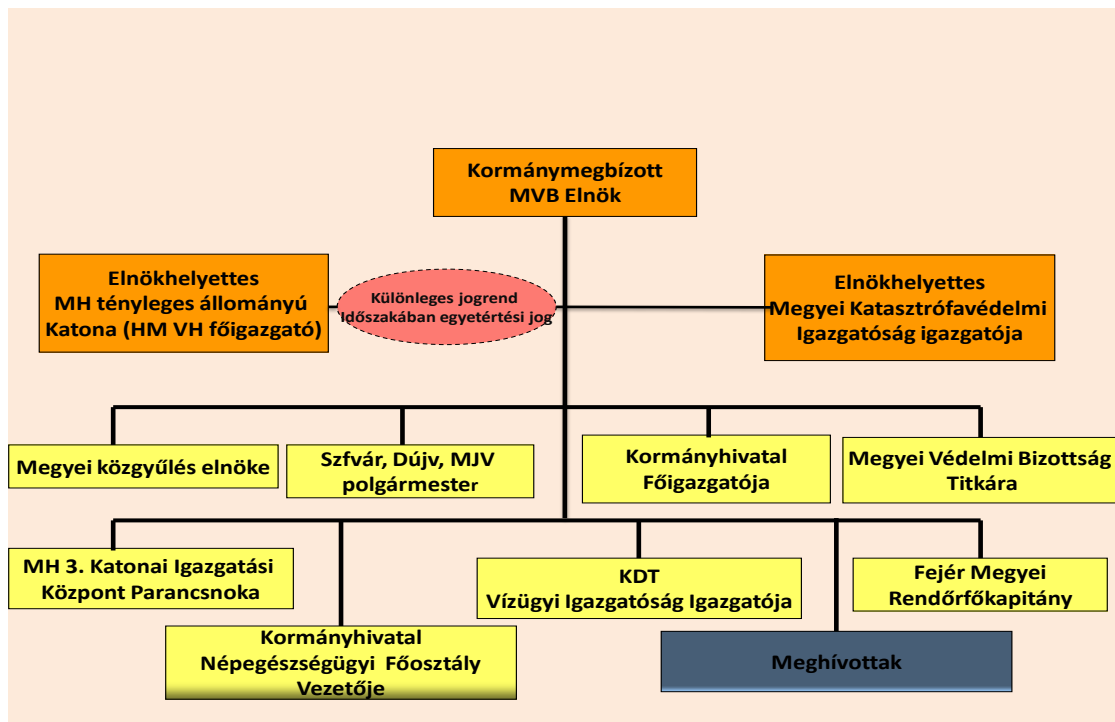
Kormánymegbízott
MVB Elnök

Elnökhelyettes
MH tényleges állományú
Katona (HM VH főigazgató)

Különleges jogrend
Időszakában egyetértési jog

Elnökhelyettes
Megyei Katasztrófavédelmi
Igazgatóság igazgatója

Megyei közgyűlés elnöke

Szfvár, Dújv, MJV
polgármester

Kormányhivatal
Főigazgatója

Megyei Védelmi Bizottság
Titkára

MH 3. Katonai Igazgatási
Központ Parancsnoka

KDT
Vízügyi Igazgatóság Igazgatója

Fejér Megyei
Rendőrfőkapitány

Kormányhivatal
Népegészségügyi Főosztály
Vezetője

Meghívottak